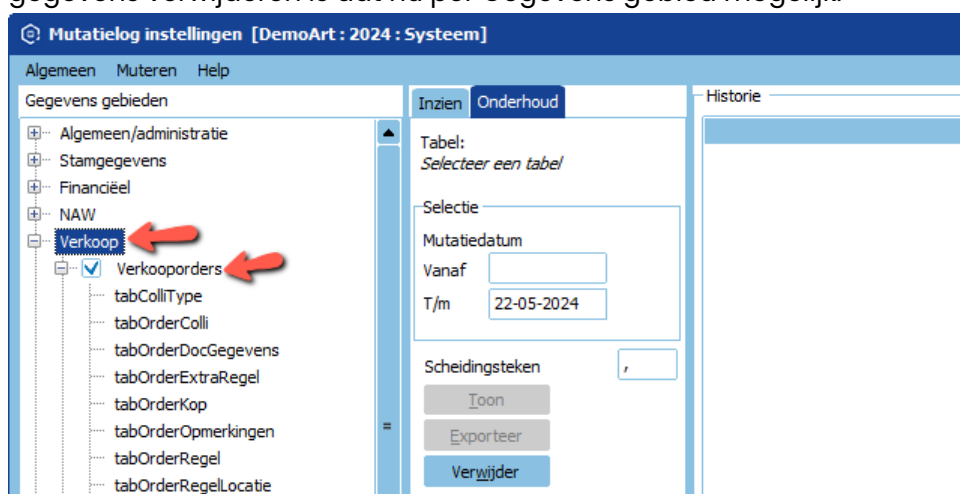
gegevens verwijderen is dat nu per gegevens gebied mogelijk.

Mutatielog instellingen [DemoArt : 2024 : Systeem]

Algemeen Muteren Help

Gegevens gebieden

Algemeen/administratie
Stamgegevens
Financiëel
NAW
Verkoop
Verkooporders
tabColliType
tabOrderColli
tabOrderDocGegevens
tabOrderExtraRegel
tabOrderKop
tabOrderOpmerkingen
tabOrderRegel
tabOrderRegelLocatie

Inzien Onderhoud

Tabel:
Selecteer een tabel

Selectie
Mutatiedatum
Vanaf
T/m 22-05-2024

Scheidingsteken ,

Toon
Exporteer
Verwijder

Historie